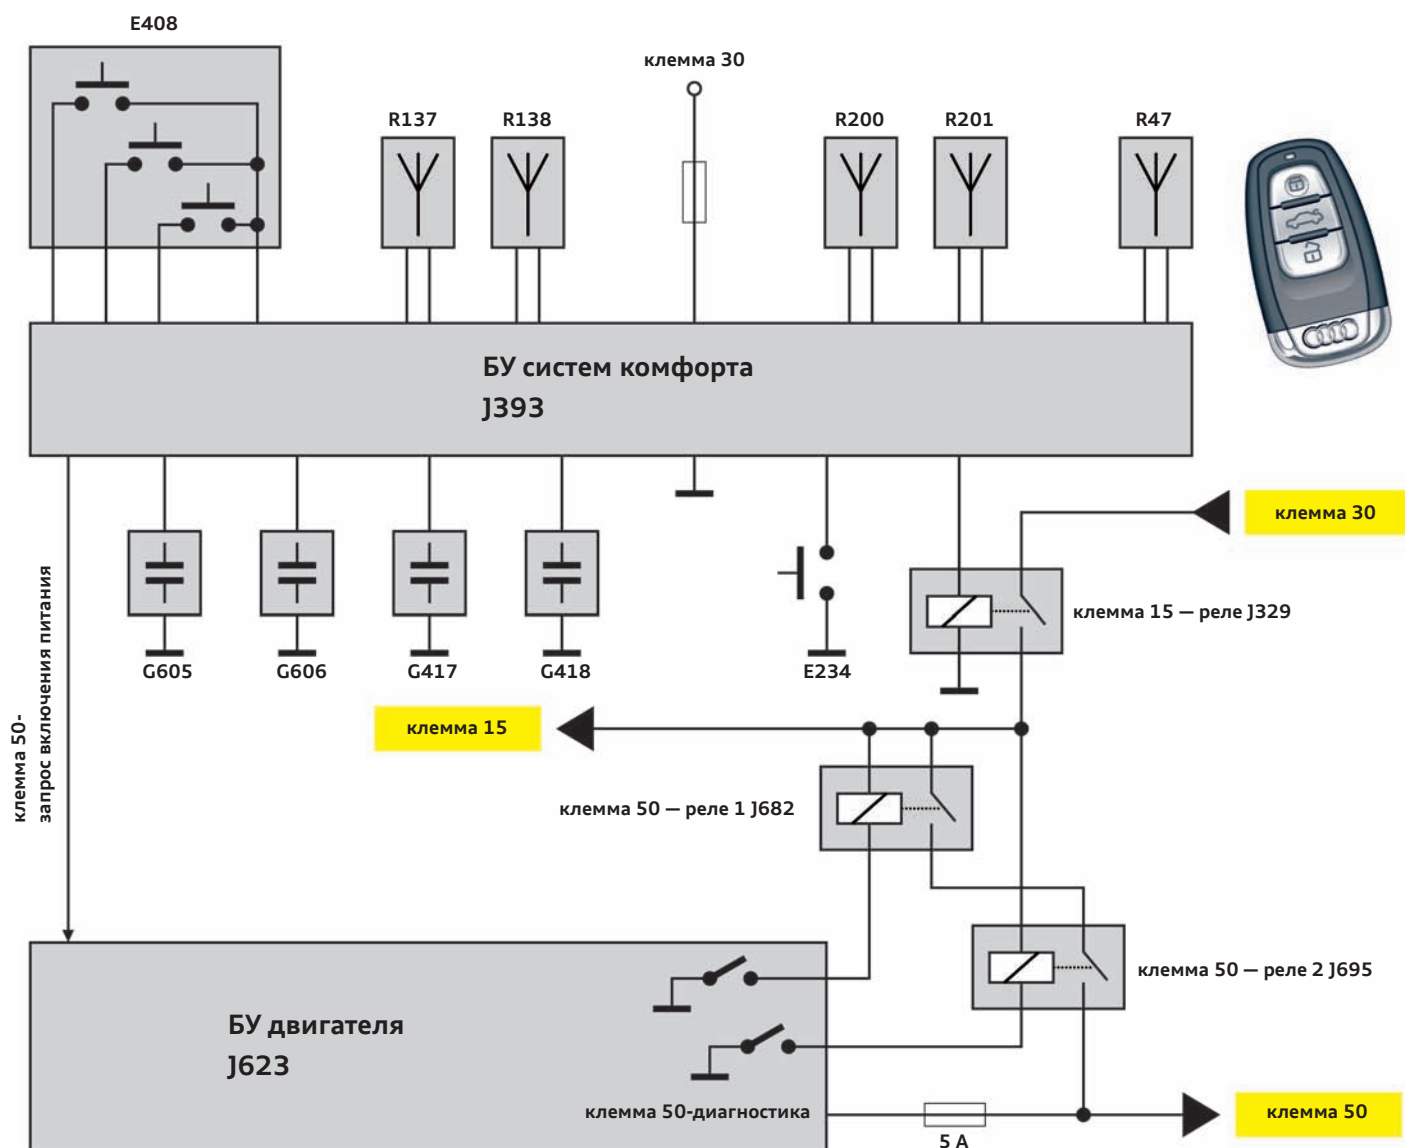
E408

клемма 30

R137

R138

R200

R201

R47

БУ систем комфорта
J393

клемма 30

клемма 15 — реле J329

G605

G606

G417

G418

E234

клемма 15

клемма 50 — реле 1 J682

клемма 50-
запрос включения питания

клемма 50 — реле 2 J695

БУ двигателя
J623

клемма 50-диагностика

5 A

клемма 50